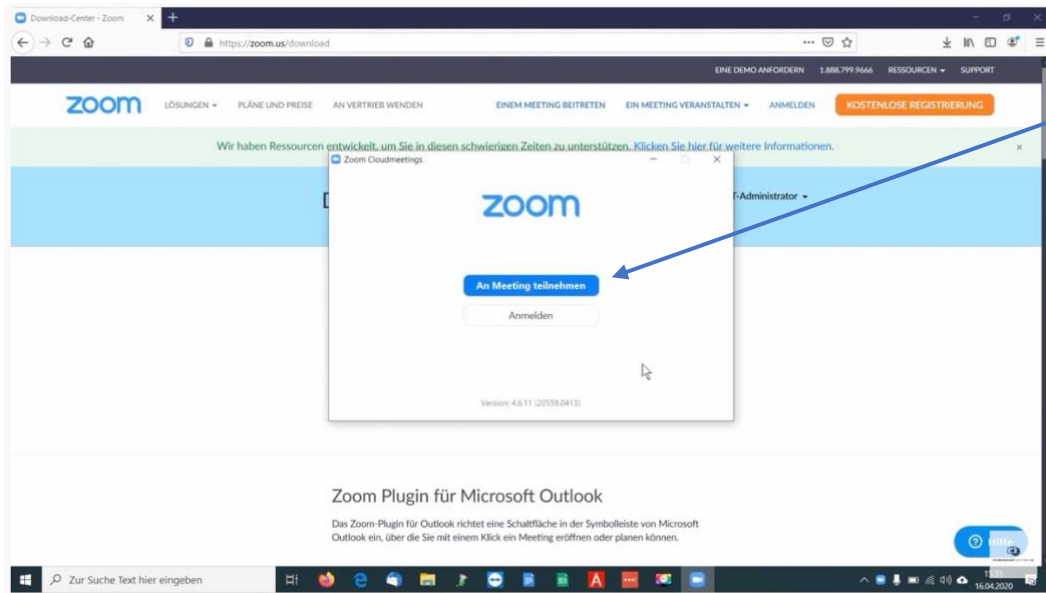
Download-Center - Zoom

https://zoom.us/download

EINE DEMO ANFORDERN 1.888.799.9666 RESSOURCEN SUPPORT

zoom LÖSUNGEN PLÄNE UND PREISE AN VERTRIEB WENDEN EINEM MEETING BEITRETEN EIN MEETING VERANSTALTEN ANMELDEN KOSTENLOSE REGISTRIERUNG

Wir haben Ressourcen entwickelt, um Sie in diesen schwierigen Zeiten zu unterstützen. Klicken Sie hier für weitere Informationen.

Zoom Cloudmeetings

zoom

An Meeting teilnehmen

Anmelden

Version: 4.6.11 (20559.0413)

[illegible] T-Administrator

Zoom Plugin für Microsoft Outlook

Das Zoom-Plugin für Outlook richtet eine Schaltfläche in der Symbolleiste von Microsoft Outlook ein, über die Sie mit einem Klick ein Meeting eröffnen oder planen können.

Hilfe

Zur Suche Text hier eingeben

16.04.2020